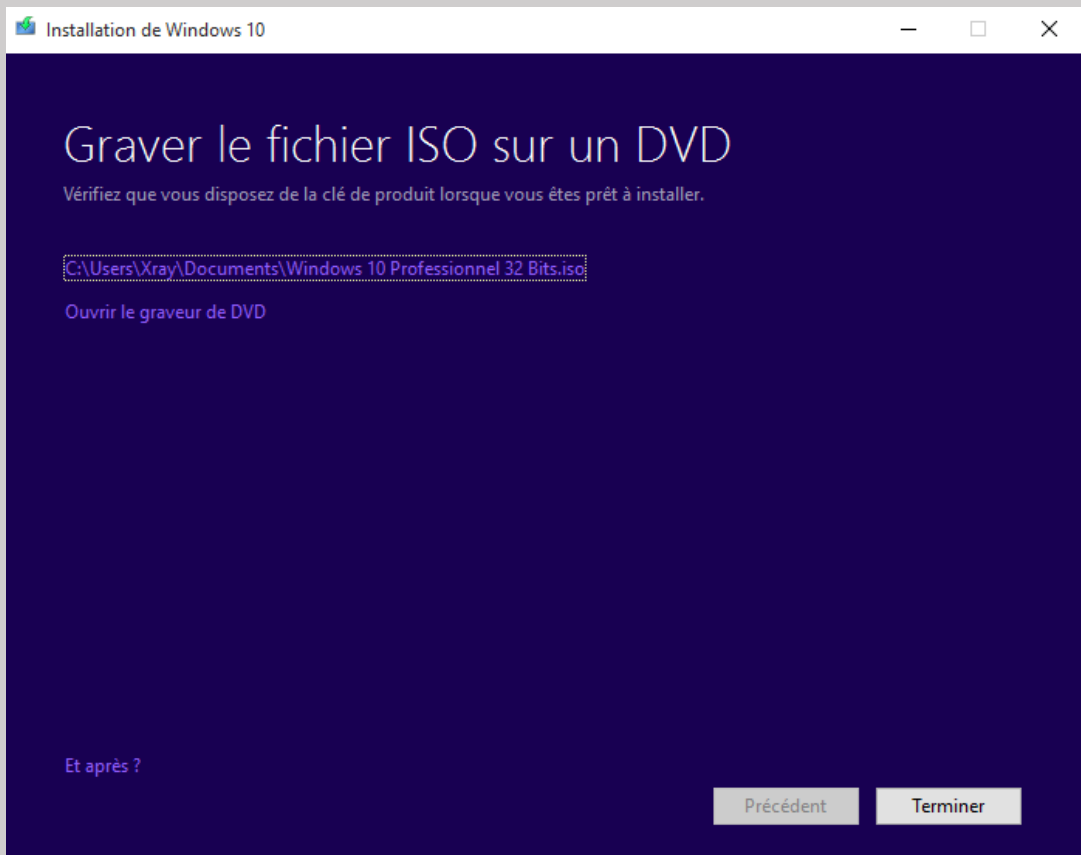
Installation de Windows 10

Graver le fichier ISO sur un DVD

Vérifiez que vous disposez de la clé de produit lorsque vous êtes prêt à installer.

C:\Users\Xray\Documents\Windows 10 Professionnel 32 Bits.iso

Ouvrir le graveur de DVD

Et après ?

Précédent

Terminer